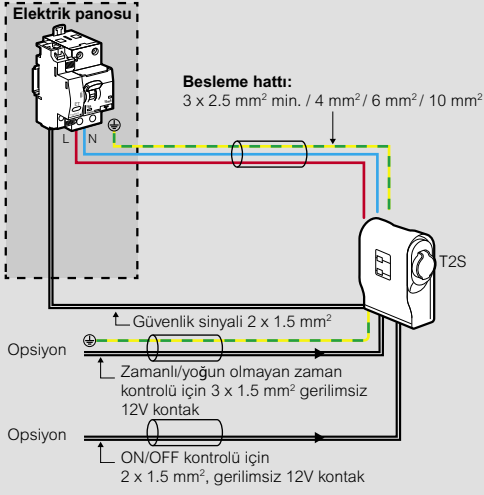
Elektrik panosu

L N ⏚

Besleme hattı:
3 x 2.5 mm² min. / 4 mm² / 6 mm² / 10 mm²

T2S

Güvenlik sinyali 2 x 1.5 mm²

Opsiyon ⏚

Zamanlı/yoğun olmayan zaman kontrolü için 3 x 1.5 mm² gerilimsiz 12V kontak

Opsiyon

ON/OFF kontrolü için 2 x 1.5 mm², gerilimsiz 12V kontak